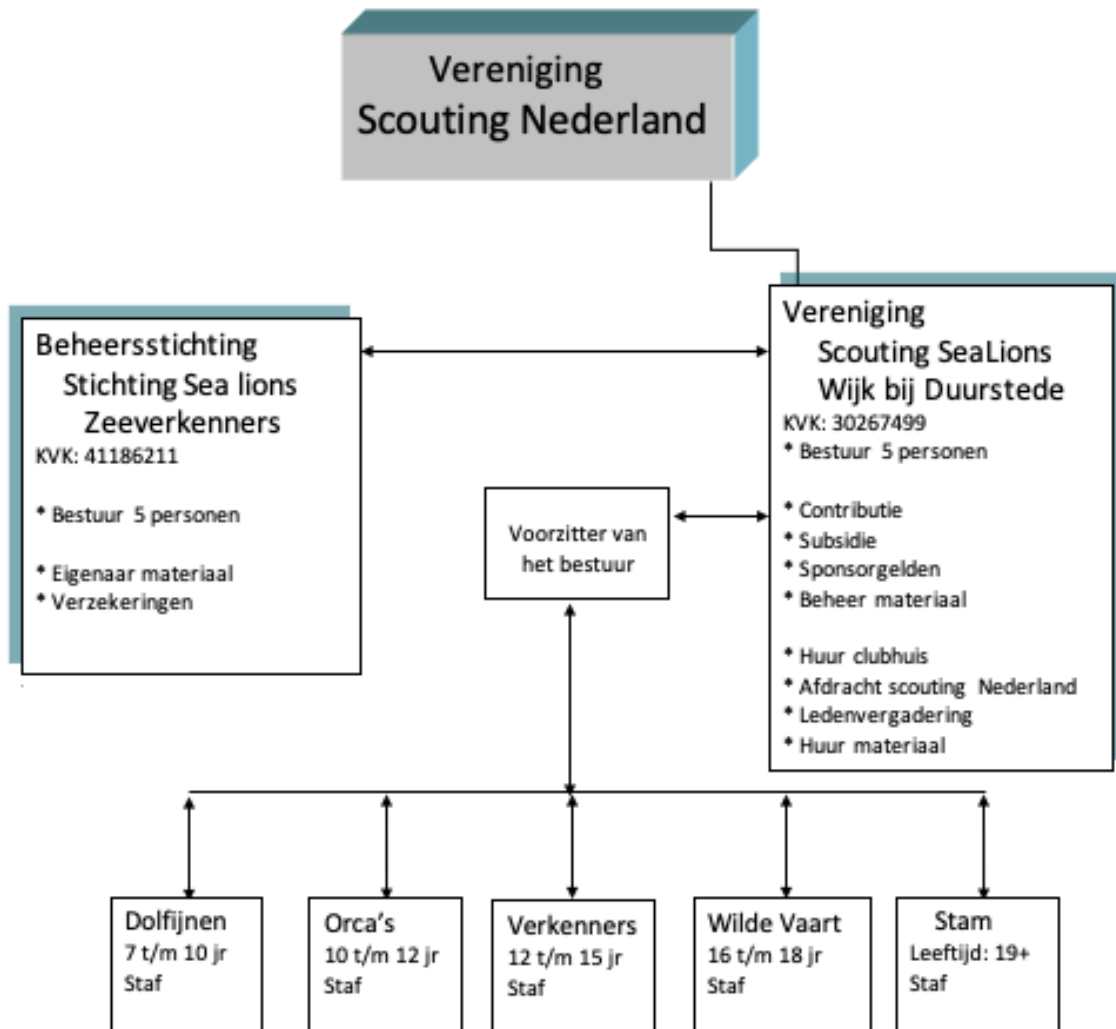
Vereniging
Scouting Nederland

Beheersstichting
Stichting Sea lions
Zeeverkenners
KVK: 41186211

* Bestuur 5 personen

* Eigenaar materiaal
* Verzekeringen

Vereniging
Scouting SeaLions
Wijk bij Duurstede
KVK: 30267499
* Bestuur 5 personen

* Contributie
* Subsidie
* Sponsorgelden
* Beheer materiaal

* Huur clubhuis
* Afdracht scouting Nederland
* Ledenvergadering
* Huur materiaal

Voorzitter van het bestuur

Dolfijnen
7 t/m 10 jr
Staf

Orca's
10 t/m 12 jr
Staf

Verkenners
12 t/m 15 jr
Staf

Wilde Vaart
16 t/m 18 jr
Staf

Stam
Leeftijd: 19+
Staf